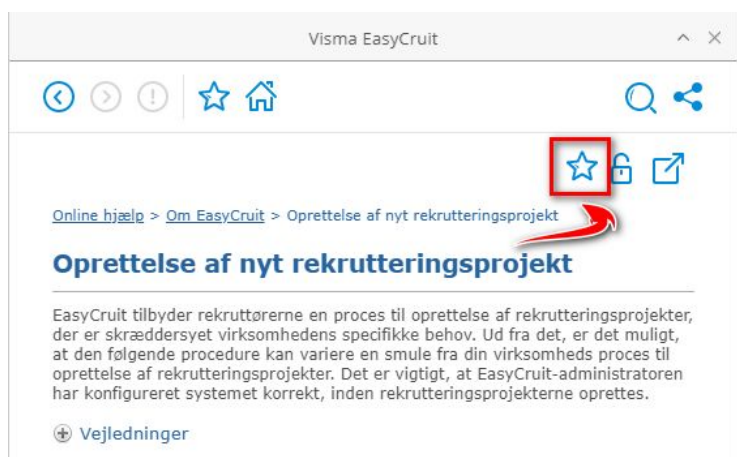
Visma EasyCruit

Online hjælp > Om EasyCruit > Oprettelse af nyt rekrutteringsprojekt

Oprettelse af nyt rekrutteringsprojekt

EasyCruit tilbyder rekruttørerne en proces til oprettelse af rekrutteringsprojekter, der er skræddersyet virksomhedens specifikke behov. Ud fra det, er det muligt, at den følgende procedure kan variere en smule fra din virksomheds proces til oprettelse af rekrutteringsprojekter. Det er vigtigt, at EasyCruit-administratoren har konfigureret systemet korrekt, inden rekrutteringsprojekterne oprettes.

Vejledninger